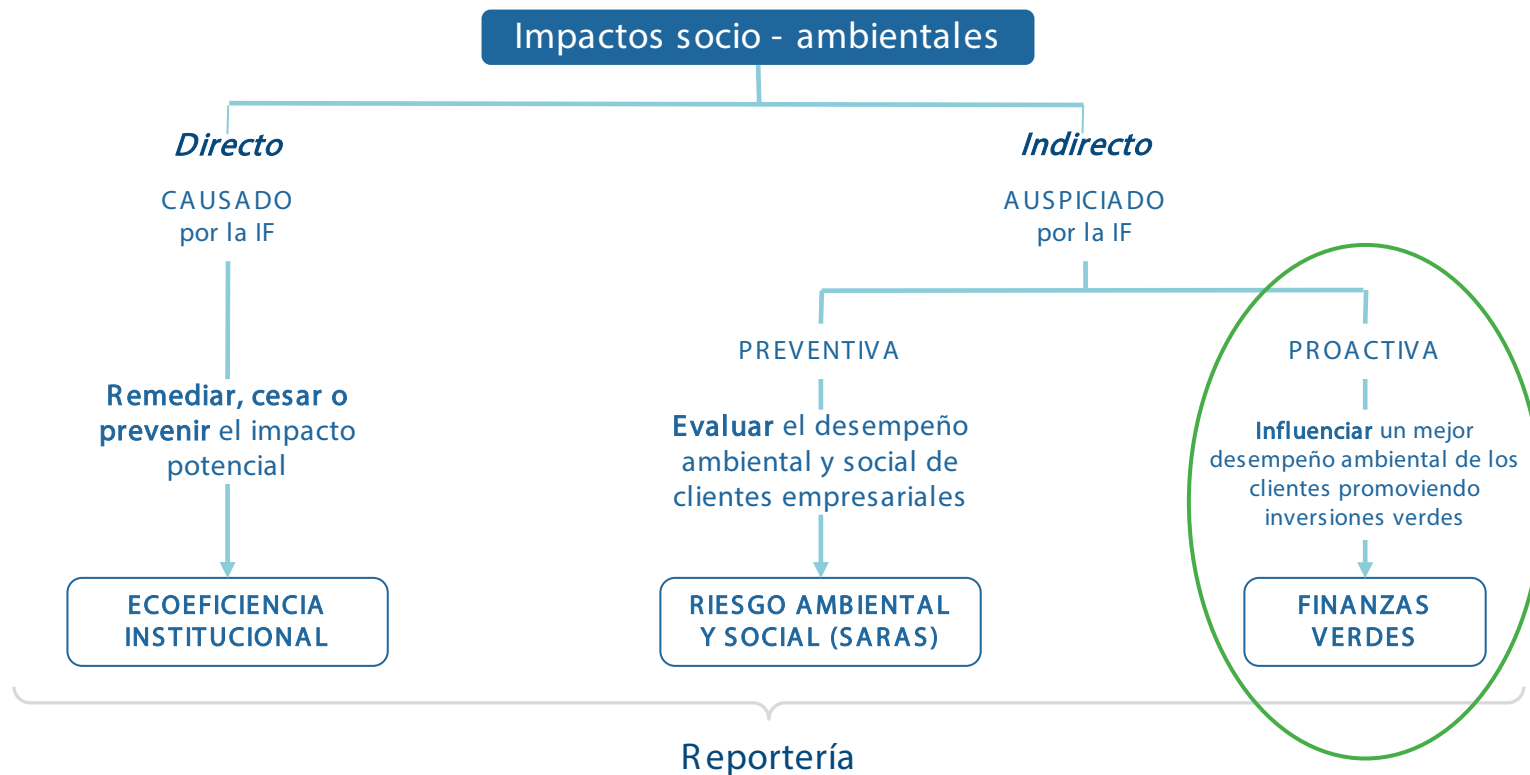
Impactos socio - ambientales

Directo

CAUSADO
por la IF

Remediar, cesar o prevenir el impacto potencial

ECOEFICIENCIA INSTITUCIONAL

Indirecto

AUSPICIADO
por la IF

PREVENTIVA

Evaluar el desempeño ambiental y social de clientes empresariales

RIESGO AMBIENTAL Y SOCIAL (SARAS)

PROACTIVA

Influenciar un mejor desempeño ambiental de los clientes promoviendo inversiones verdes

FINANZAS VERDES

Reportería